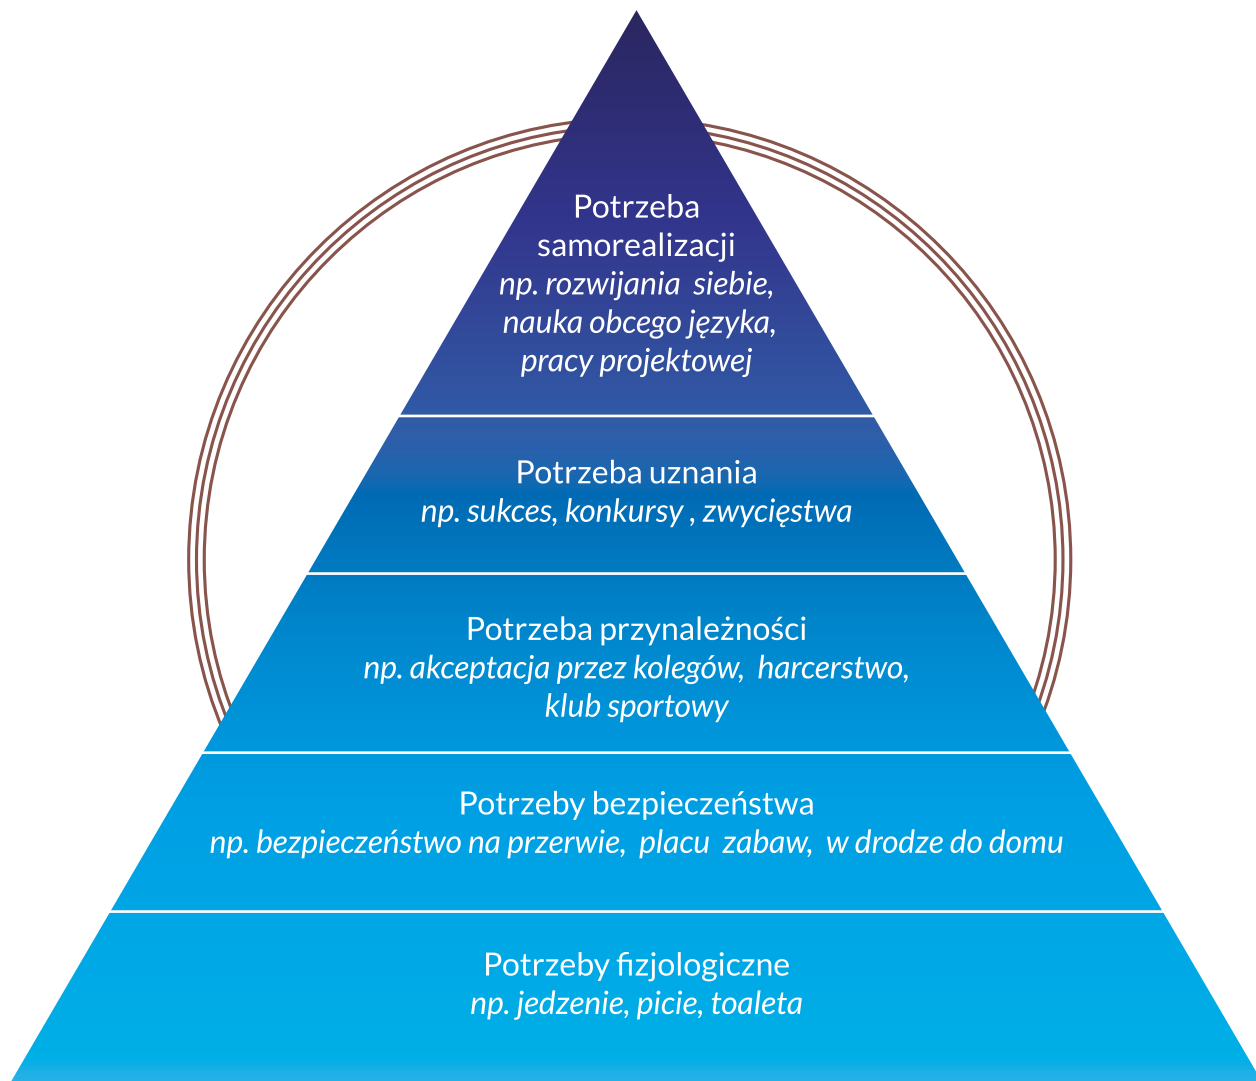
Potrzeba samorealizacji
np. rozwijania siebie, nauka obcego języka, pracy projektowej

Potrzeba uznania
np. sukces, konkursy , zwycięstwa

Potrzeba przynależności
np. akceptacja przez kolegów, harcerstwo, klub sportowy

Potrzeby bezpieczeństwa
np. bezpieczeństwo na przerwie, placu zabaw, w drodze do domu

Potrzeby fizjologiczne
np. jedzenie, picie, toaleta